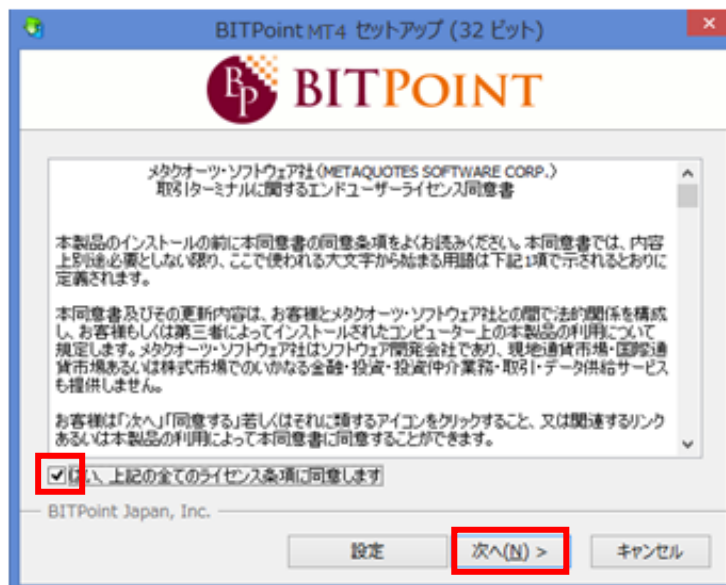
BITPoint MT4 セットアップ (32 ビット)

BP BITPOINT

メタクオーツ・ソフトウェア社(METAQUOTES SOFTWARE CORP.)
取引ターミナルに関するエンドユーザーライセンス同意書

本製品のインストールの前に本同意書の同意条項をよくお読みください。本同意書では、内容上別途必要としない限り、ここで使われる大文字から始まる用語は下記1項で示されるとおりに定義されます。

本同意書及びその更新内容は、お客様とメタクオーツ・ソフトウェア社との間で法的関係を構成し、お客様もしくは第三者によってインストールされたコンピューター上の本製品の利用について規定します。メタクオーツ・ソフトウェア社はソフトウェア開発会社であり、現地通貨市場・国際通貨市場あるいは株式市場でのいかなる金融・投資・投資仲介業務・取引・データ供給サービスも提供しません。

お客様は「次へ」「同意する」若しくはそれに類するアイコンをクリックすること、又は関連するリンクあるいは本製品の利用によって本同意書に同意することができます。

はい、上記の全てのライセンス条項に同意します

BITPoint Japan, Inc.

設定
次へ(N) >
キャンセル